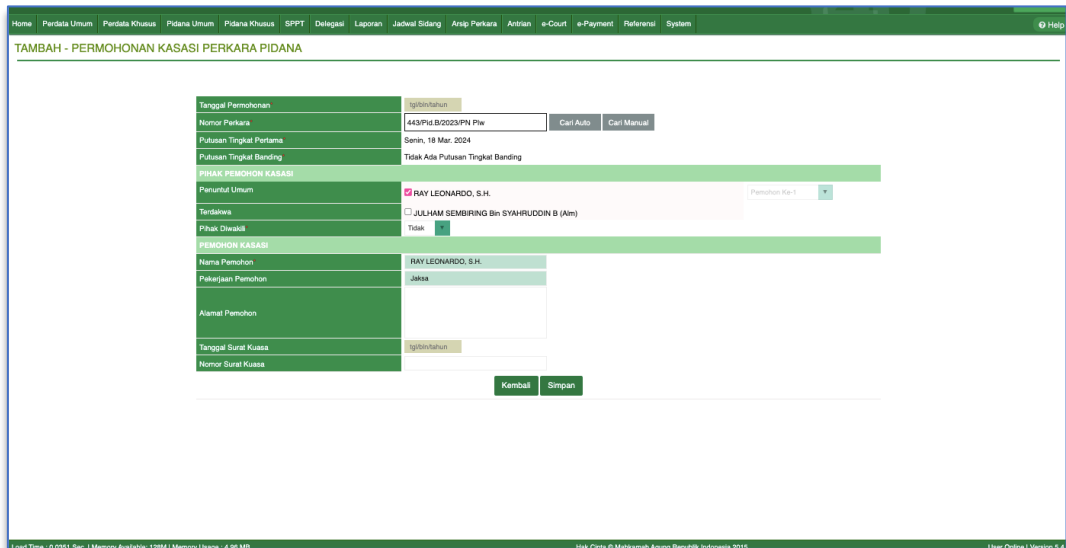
Home Perdata Umum Perdata Khusus Pidana Umum Pidana Khusus SPPT Delegasi Laporan Jadwal Sidang Arsip Perkara Antrian e-Court e-Payment Referensi System

Help

TAMBAH - PERMOHONAN KASASI PERKARA PIDANA

| Tanggal Permohonan | tgl/bln/tahun |
|---|---|
| Nomor Perkara | 443/Pid.B/2023/PN Plw Cari Auto Cari Manual |
| Putusan Tingkat Pertama | Senin, 18 Mar. 2024 |
| Putusan Tingkat Banding | Tidak Ada Putusan Tingkat Banding |
| PIHAK PEMOHON KASASI | |
| Penuntut Umum | RAY LEONARDO, S.H. Pemohon Ke-1 |
| Terdakwa | JULHAM SEMBIRING Bin SYAHRUDDIN B (Alm) |
| Pihak Diwakili | Tidak |
| PEMOHON KASASI | |
| Nama Pemohon | RAY LEONARDO, S.H. |
| Pekerjaan Pemohon | Jaksa |
| Alamat Pemohon | |
| Tanggal Surat Kuasa | tgl/bln/tahun |
| Nomor Surat Kuasa | |

Kembali Simpan

Load Time : 0.0351 Sec. | Memory Available: 128M | Memory Usage : 4.96 MB

Hak Cipta © Mahkamah Agung Republik Indonesia 2015

User Online | Version 5.4